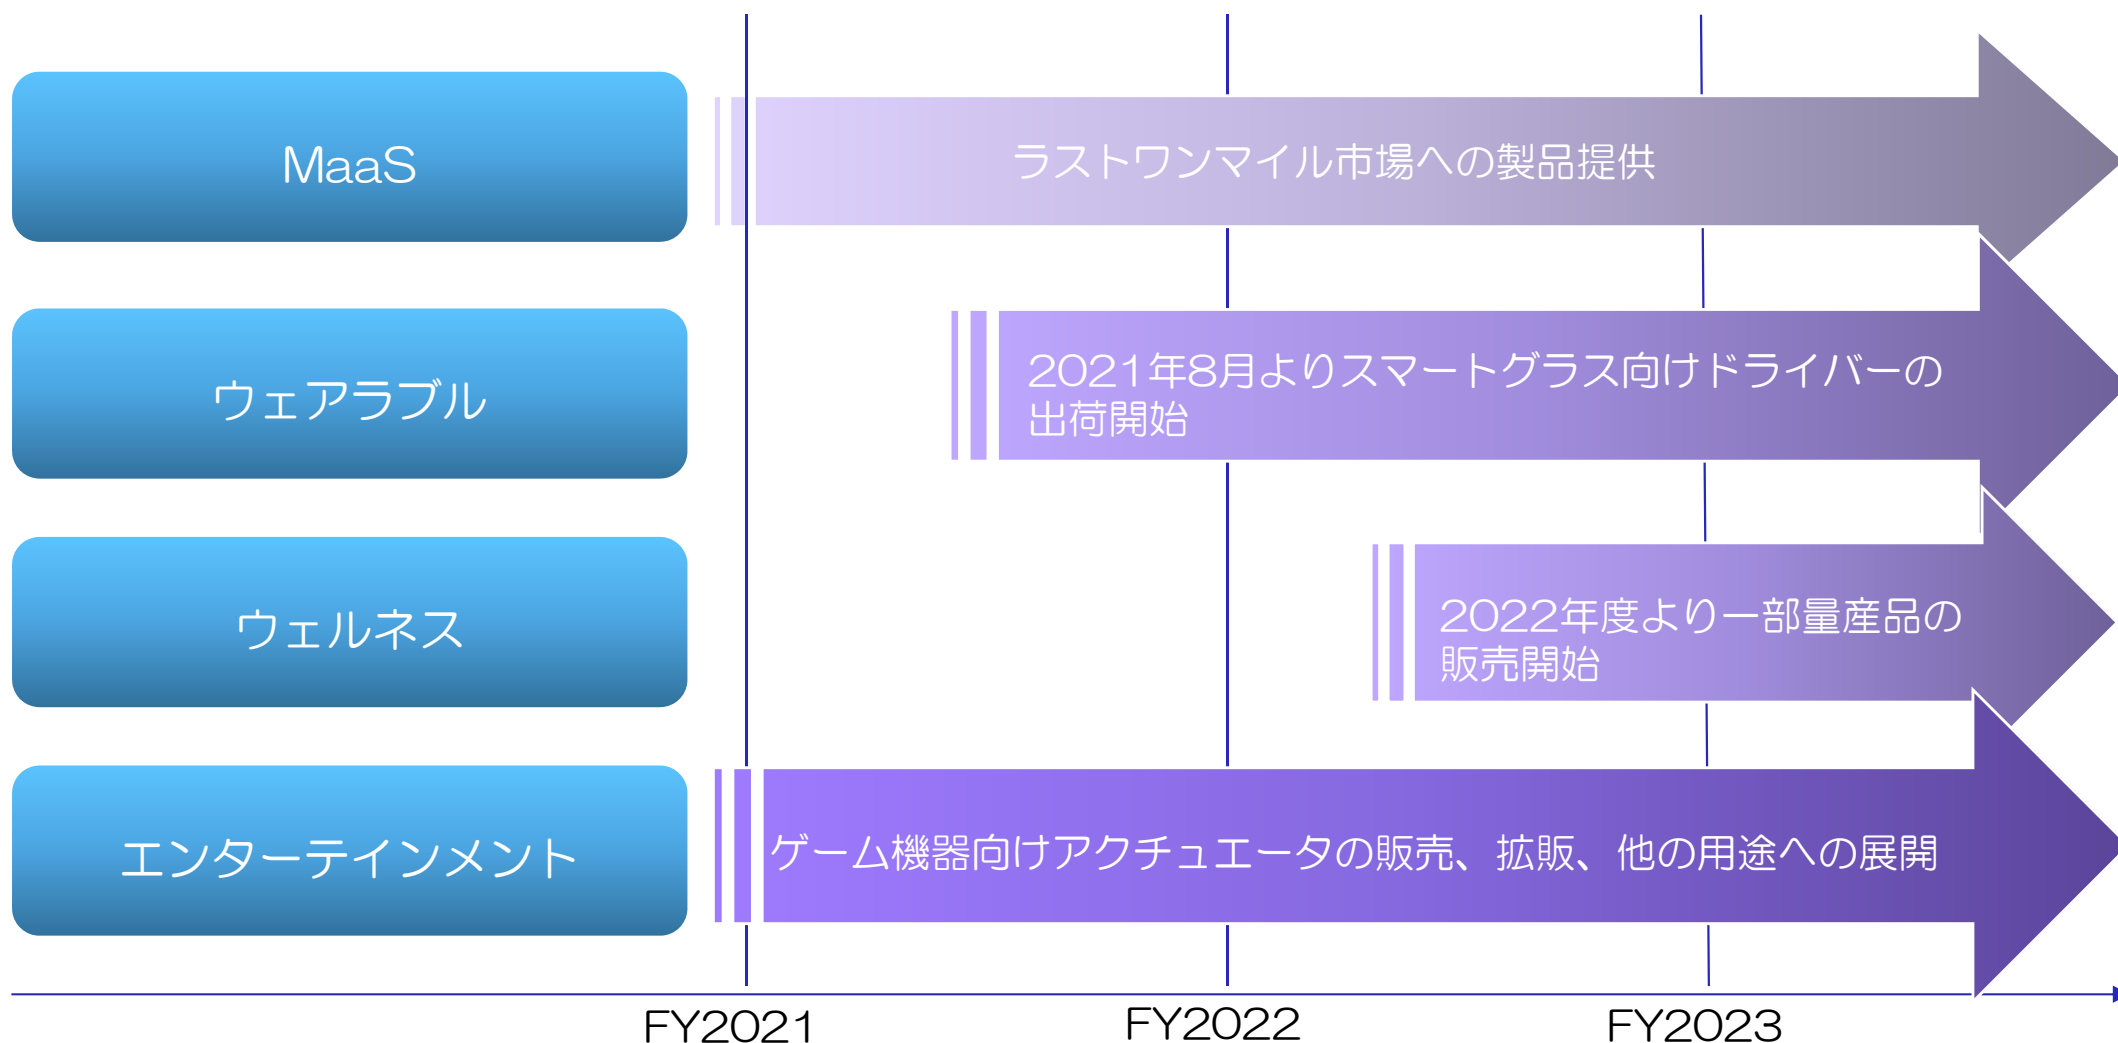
MaaS

ラストワンマイル市場への製品提供

ウェアラブル

2021年8月よりスマートグラス向けドライバーの出荷開始

ウェルネス

2022年度より一部量産品の販売開始

エンターテインメント

ゲーム機器向けアクチュエータの販売、拡販、他の用途への展開

FY2021

FY2022

FY2023